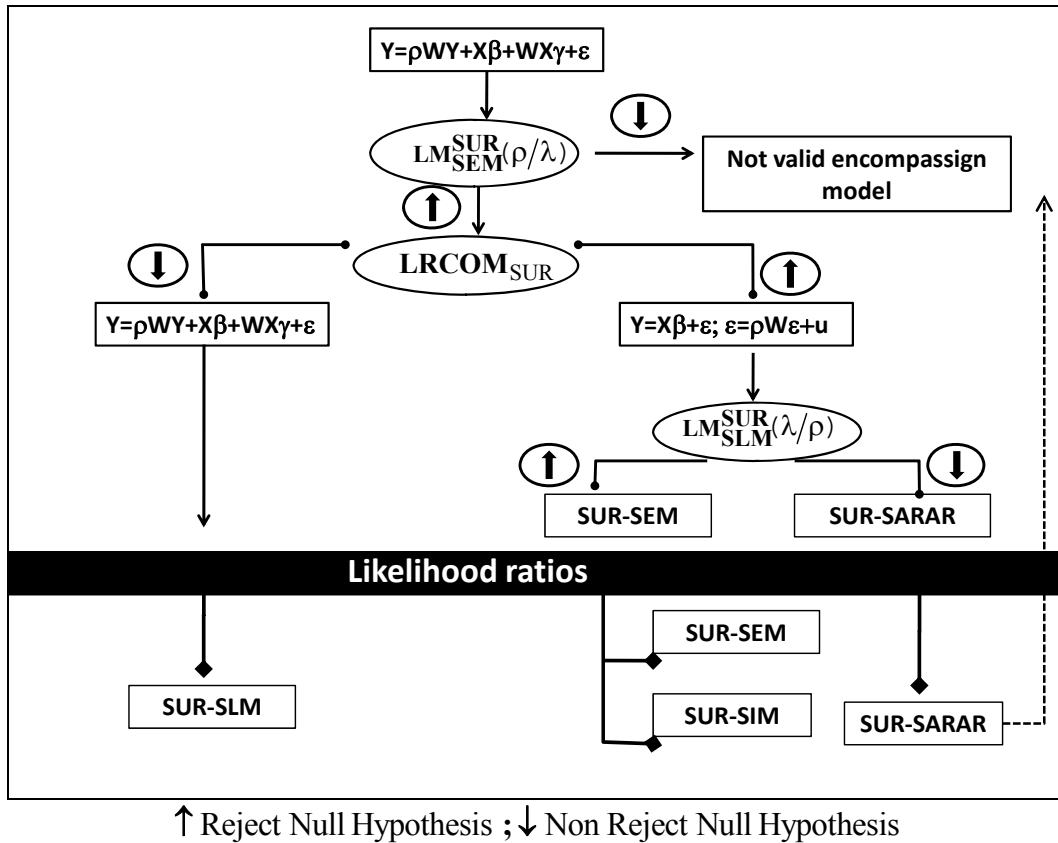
Y=ρWY+Xβ+WXγ+ε

$LM_{SEM}^{SUR}(\rho/\lambda)$

⬇

Not valid encompassign model

⬆

$LRCOM_{SUR}$

⬇

⬆

Y=ρWY+Xβ+WXγ+ε

Y=Xβ+ε; ε=ρWε+u

$LM_{SLM}^{SUR}(\lambda/\rho)$

⬆

⬇

SUR-SEM

SUR-SARAR

Likelihood ratios

SUR-SEM

SUR-SLM

SUR-SIM

SUR-SARAR

↑ Reject Null Hypothesis ; ↓ Non Reject Null Hypothesis